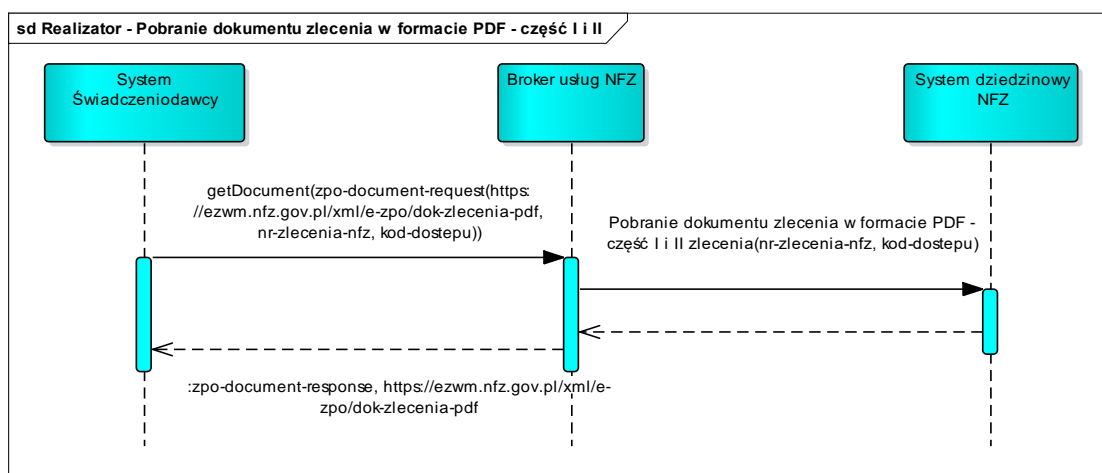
sd Realizator - Pobranie dokumentu zlecenia w formacie PDF - część I i II

System Świadczeniodawcy

Broker usług NFZ

System dziedzinowy NFZ

getDocument(zpo-document-request(https://ezwm.nfz.gov.pl/xml/e-zpo/dok-zlecenia-pdf, nr-zlecenia-nfz, kod-dostepu))

Pobranie dokumentu zlecenia w formacie PDF - część I i II zlecenia(nr-zlecenia-nfz, kod-dostepu)

:zpo-document-response, https://ezwm.nfz.gov.pl/xml/e-zpo/dok-zlecenia-pdf